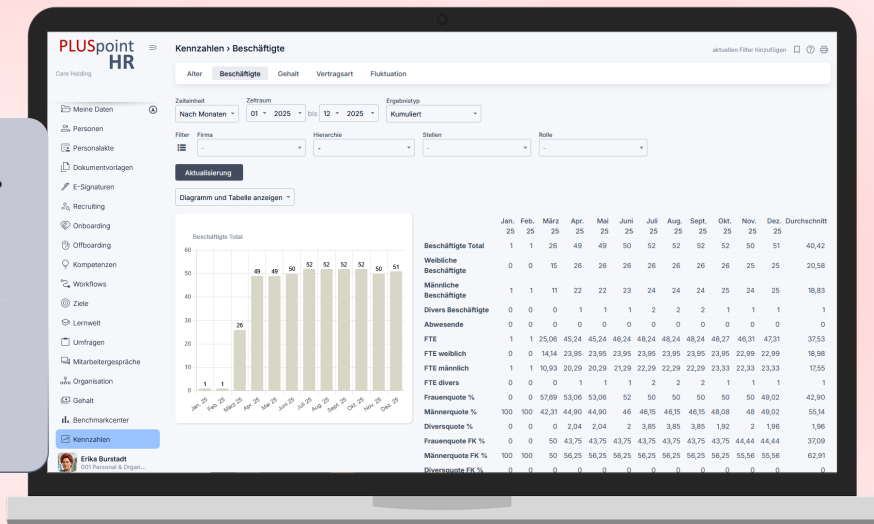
PLUSpoint HR
Care Holding

Kennzahlen › Beschäftigte

aktuellen Filter hinzufügen

Alter | Beschäftigte | Gehalt | Vertragsart | Fluktuation

Meine Daten
Personen
Personalakte
Dokumentvorlagen
E-Signaturen
Recruiting
Onboarding
Offboarding
Kompetenzen
Workflows
Ziele
Lernwelt
Umfragen
Mitarbeitergespräche
Organisation
Gehalt
Benchmarkcenter
Kennzahlen
Erika Burstadt
001 Personal & Organ...

Zeiteinheit
Nach Monaten
Zeitraum
01 2025 bis 12 2025
Ergebnistyp
Kumuliert

Filter
Firma
-
Hierarchie
-
Stellen
-
Rolle
-

Aktualisierung

Diagramm und Tabelle anzeigen

Beschäftigte Total

60
50
40
30
20
10
0

1 1 26 49 49 50 52 52 52 52 50 51

Jan. 25 Feb. 25 März 25 Apr. 25 Mai 25 Juni 25 Juli 25 Aug. 25 Sept. 25 Okt. 25 Nov. 25 Dez. 25

| | Jan. 25 | Feb. 25 | März 25 | Apr. 25 | Mai 25 | Juni 25 | Juli 25 | Aug. 25 | Sept. 25 | Okt. 25 | Nov. 25 | Dez. 25 | Durchschnitt |
|---|---|---|---|---|---|---|---|---|---|---|---|---|---|
| Beschäftigte Total | 1 | 1 | 26 | 49 | 49 | 50 | 52 | 52 | 52 | 52 | 50 | 51 | 40,42 |
| Weibliche Beschäftigte | 0 | 0 | 15 | 26 | 26 | 26 | 26 | 26 | 26 | 26 | 25 | 25 | 20,58 |
| Männliche Beschäftigte | 1 | 1 | 11 | 22 | 22 | 23 | 24 | 24 | 24 | 24 | 24 | 25 | 18,83 |
| Divers Beschäftigte | 0 | 0 | 0 | 1 | 1 | 1 | 2 | 2 | 2 | 1 | 1 | 1 | 1 |
| Abwesende | 0 | 0 | 0 | 0 | 0 | 0 | 0 | 0 | 0 | 0 | 0 | 0 | 0 |
| FTE | 1 | 1 | 25,06 | 45,24 | 45,24 | 46,24 | 48,24 | 48,24 | 48,24 | 48,27 | 46,31 | 47,31 | 37,53 |
| FTE weiblich | 0 | 0 | 14,14 | 23,95 | 23,95 | 23,95 | 23,95 | 23,95 | 23,95 | 23,95 | 22,99 | 22,99 | 18,98 |
| FTE männlich | 1 | 1 | 10,93 | 20,29 | 20,29 | 21,29 | 22,29 | 22,29 | 22,29 | 23,33 | 22,33 | 23,33 | 17,55 |
| FTE divers | 0 | 0 | 0 | 1 | 1 | 1 | 2 | 2 | 2 | 1 | 1 | 1 | 1 |
| Frauenquote % | 0 | 0 | 57,69 | 53,06 | 53,06 | 52 | 50 | 50 | 50 | 50 | 50 | 49,02 | 42,90 |
| Männerquote % | 100 | 100 | 42,31 | 44,90 | 44,90 | 46 | 46,15 | 46,15 | 46,15 | 48,08 | 48 | 49,02 | 55,14 |
| Diversquote % | 0 | 0 | 0 | 2,04 | 2,04 | 2 | 3,85 | 3,85 | 3,85 | 1,92 | 2 | 1,96 | 1,96 |
| Frauenquote FK % | 0 | 0 | 50 | 43,75 | 43,75 | 43,75 | 43,75 | 43,75 | 43,75 | 44,44 | 44,44 | 44,44 | 37,09 |
| Männerquote FK % | 100 | 100 | 50 | 56,25 | 56,25 | 56,25 | 56,25 | 56,25 | 56,25 | 55,56 | 55,56 | 55,56 | 62,91 |
| Diversquote FK % | 0 | 0 | 0 | 0 | 0 | 0 | 0 | 0 | 0 | 0 | 0 | 0 | 0 |